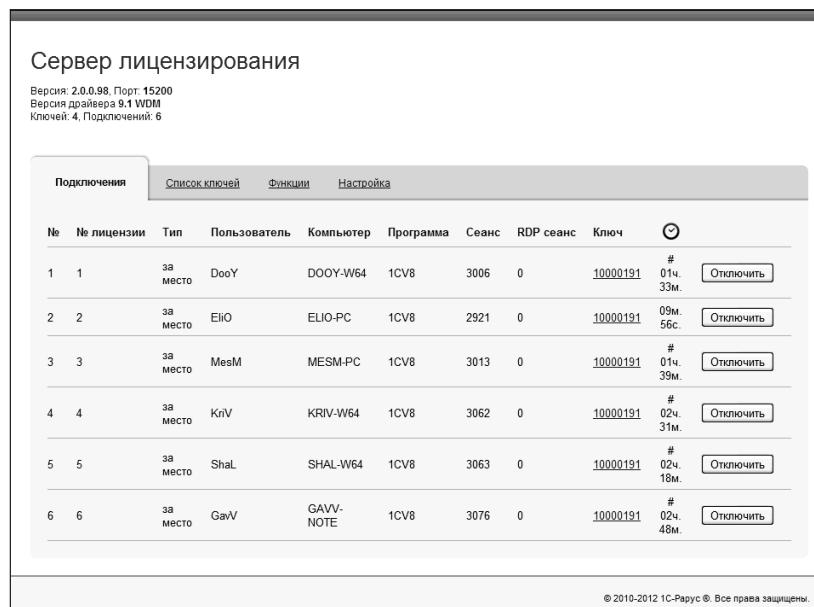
Сервер лицензирования

Версия: 2.0.0.98, Порт: 15200
Версия драйвера 9.1 WDM
Ключей: 4, Подключений: 6

Подключения | Список ключей | Функции | Настройка

| № | № лицензии | Тип | Пользователь | Компьютер | Программа | Сеанс | RDP сеанс | Ключ | ⏲ | |
|---|---|---|---|---|---|---|---|---|---|---|
| 1 | 1 | за место | DooY | DOOY-W64 | 1CV8 | 3006 | 0 | 10000191 | # 01ч. 33м. | Отключить |
| 2 | 2 | за место | EliO | ELIO-PC | 1CV8 | 2921 | 0 | 10000191 | 09м. 56с. | Отключить |
| 3 | 3 | за место | MesM | MESM-PC | 1CV8 | 3013 | 0 | 10000191 | # 01ч. 39м. | Отключить |
| 4 | 4 | за место | KriV | KRIV-W64 | 1CV8 | 3062 | 0 | 10000191 | # 02ч. 31м. | Отключить |
| 5 | 5 | за место | ShaL | SHAL-W64 | 1CV8 | 3063 | 0 | 10000191 | # 02ч. 18м. | Отключить |
| 6 | 6 | за место | GavV | GAVV-NOTE | 1CV8 | 3076 | 0 | 10000191 | # 02ч. 48м. | Отключить |

© 2010-2012 1С-Рарус ®. Все права защищены.